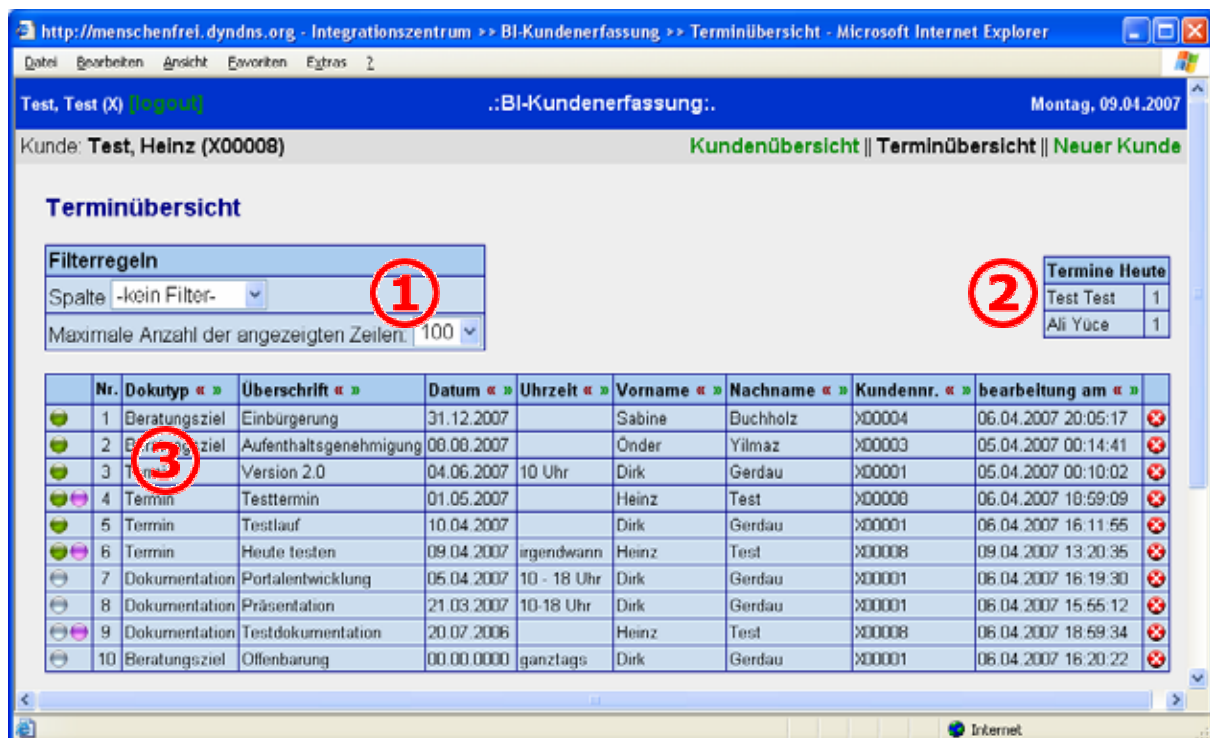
http://menschenfrei.dyndns.org - Integrationszentrum >> BI-Kundenerfassung >> Terminübersicht - Microsoft Internet Explorer

Datei Bearbeiten Ansicht Favoriten Extras ?

Test, Test (X) [logout] .:BI-Kundenerfassung:. Montag, 09.04.2007

Kunde: Test, Heinz (X00008) Kundenübersicht || Terminübersicht || Neuer Kunde

Terminübersicht

Filterregeln
Spalte -kein Filter-
Maximale Anzahl der angezeigten Zeilen: 100

①

②

| Termine Heute | |
|---|---|
| Test Test | 1 |
| Ali Yüce | 1 |

③

| | Nr. | Dokutyp « » | Überschrift « » | Datum « » | Uhrzeit « » | Vorname « » | Nachname « » | Kundennr. « » | bearbeitung am « » | |
|---|---|---|---|---|---|---|---|---|---|---|
| | 1 | Beratungsziel | Einbürgerung | 31.12.2007 | | Sabine | Buchholz | X00004 | 06.04.2007 20:05:17 | |
| | 2 | Beratungsziel | Aufenthaltsgenehmigung | 08.08.2007 | | Önder | Yilmaz | X00003 | 05.04.2007 00:14:41 | |
| | 3 | Termin | Version 2.0 | 04.06.2007 | 10 Uhr | Dirk | Gerdau | X00001 | 05.04.2007 00:10:02 | |
| | 4 | Termin | Testtermin | 01.05.2007 | | Heinz | Test | X00008 | 06.04.2007 18:59:09 | |
| | 5 | Termin | Testlauf | 10.04.2007 | | Dirk | Gerdau | X00001 | 06.04.2007 16:11:55 | |
| | 6 | Termin | Heute testen | 09.04.2007 | irgendwann | Heinz | Test | X00008 | 09.04.2007 13:20:35 | |
| | 7 | Dokumentation | Portalentwicklung | 05.04.2007 | 10 - 18 Uhr | Dirk | Gerdau | X00001 | 06.04.2007 16:19:30 | |
| | 8 | Dokumentation | Präsentation | 21.03.2007 | 10-18 Uhr | Dirk | Gerdau | X00001 | 06.04.2007 15:55:12 | |
| | 9 | Dokumentation | Testdokumentation | 20.07.2006 | | Heinz | Test | X00008 | 06.04.2007 18:59:34 | |
| | 10 | Beratungsziel | Offenbarung | 00.00.0000 | ganztags | Dirk | Gerdau | X00001 | 06.04.2007 16:20:22 | |

Internet